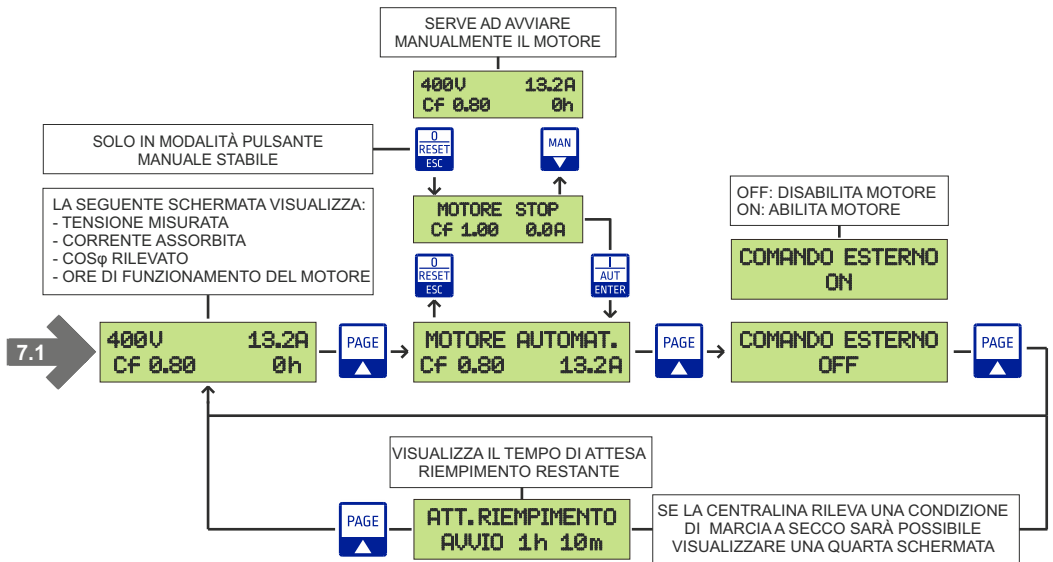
SERVE AD AVVIARE MANUALMENTE IL MOTORE

400V 13.2A
Cf 0.80 0h

SOLO IN MODALITÀ PULSANTE MANUALE STABILE

0
RESET
ESC

MAN

MOTORE STOP
Cf 1.00 0.0A

LA SEGUENTE SCHERMATA VISUALIZZA:
- TENSIONE MISURATA
- CORRENTE ASSORBITA
- COSφ RILEVATO
- ORE DI FUNZIONAMENTO DEL MOTORE

0
RESET
ESC

I
AUT
ENTER

OFF: DISABILITA MOTORE
ON: ABILITA MOTORE

COMANDO ESTERNO
ON

7.1

400V 13.2A
Cf 0.80 0h

PAGE

MOTORE AUTOMAT.
Cf 0.80 13.2A

PAGE

COMANDO ESTERNO
OFF

PAGE

VISUALIZZA IL TEMPO DI ATTESA RIEMPIMENTO RESTANTE

PAGE

ATT.RIEMPIMENTO
AVVIO 1h 10m

SE LA CENTRALINA RILEVA UNA CONDIZIONE DI MARCIA A SECCO SARÀ POSSIBILE VISUALIZZARE UNA QUARTA SCHERMATA